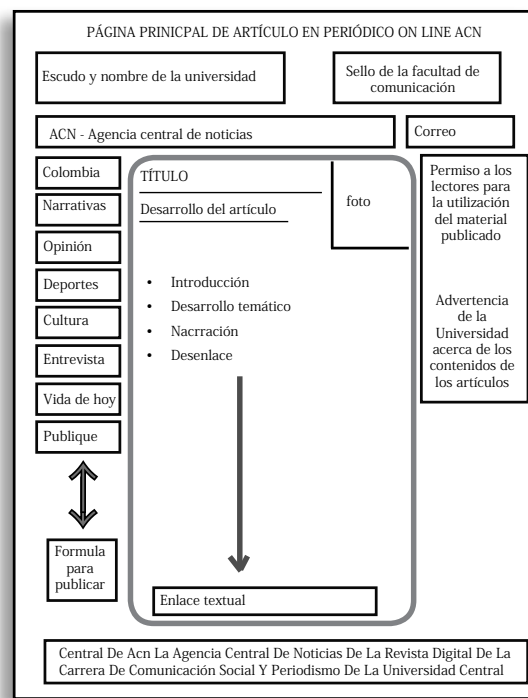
PÁGINA PRINICPAL DE ARTÍCULO EN PERIÓDICO ON LINE ACN

Escudo y nombre de la universidad

Sello de la facultad de comunicación

ACN - Agencia central de noticias

Correo

Colombia

Narrativas

Opinión

Deportes

Cultura

Entrevista

Vida de hoy

Publique

Formula para publicar

TÍTULO

Desarrollo del artículo

foto

- Introducción
- Desarrollo temático
- Nacrración
- Desenlace

Enlace textual

Permiso a los lectores para la utilización del material publicado

Advertencia de la Universidad acerca de los contenidos de los artículos

Central De Acn La Agencia Central De Noticias De La Revista Digital De La Carrera De Comunicación Social Y Periodismo De La Universidad Central